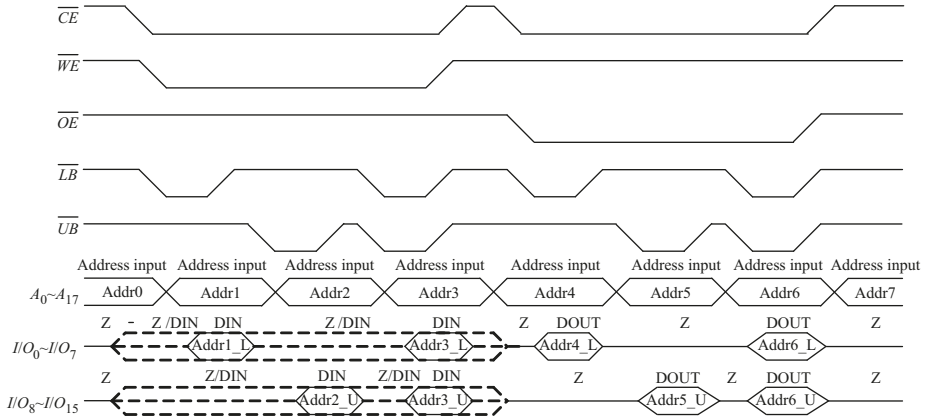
$\overline{CE}$

$\overline{WE}$

$\overline{OE}$

$\overline{LB}$

$\overline{UB}$

Address input Address input Address input Address input Address input Address input Address input Address input

$A_0$~$A_{17}$ Addr0 Addr1 Addr2 Addr3 Addr4 Addr5 Addr6 Addr7

Z - Z /DIN DIN Z /DIN DIN Z DOUT Z DOUT Z

$I/O_0$~$I/O_7$ Addr1_L Addr3_L Addr4_L Addr6_L

Z Z/DIN DIN Z/DIN DIN Z DOUT Z DOUT Z

$I/O_8$~$I/O_{15}$ Addr2_U Addr3_U Addr5_U Addr6_U